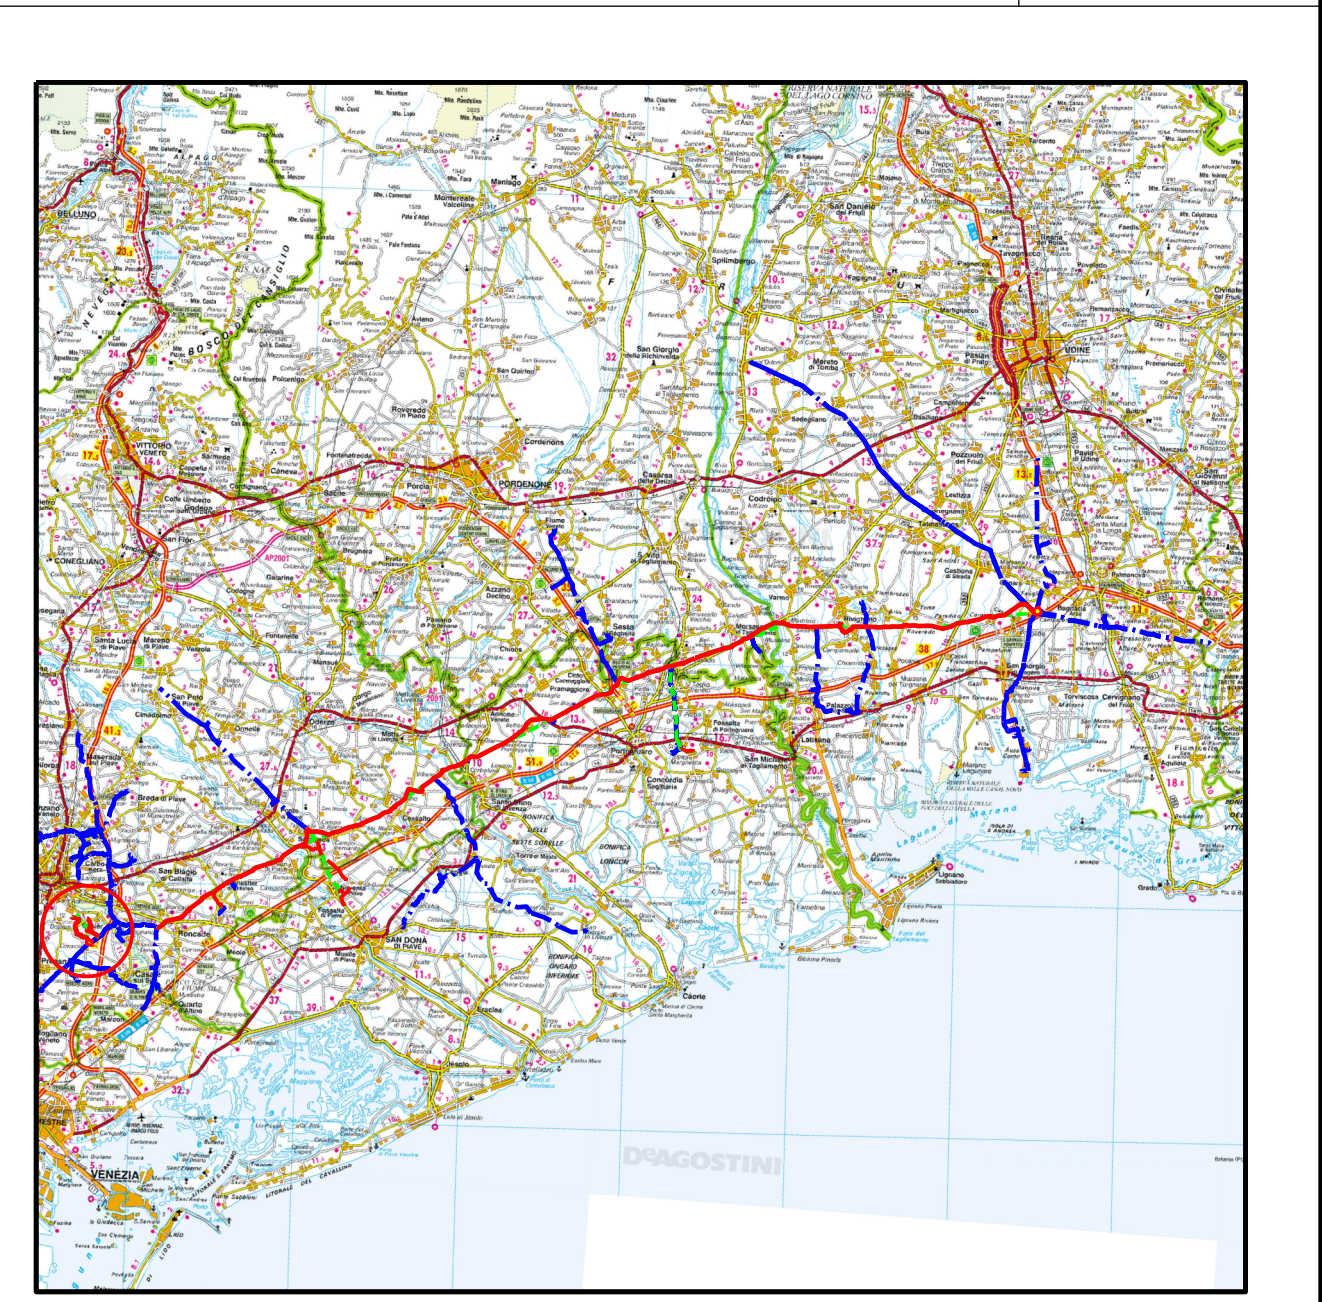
BELLUNO
VITTORIO VENETO
CONEGLIANO
PORDENONE
Cordenons
San Giorgio della Richinvelda
Spilimbergo
San Daniele del Friuli
UDINE
Codroipo
Pozzuolo del Friuli
Palmanova
Sacile
Porcia
Fiume Veneto
S. Vito al Tagliamento
Sesto al Reghena
Portogruaro
Concordia Sagittaria
Latisana
San Michele al Tagliamento
Fossalta di Portogruaro
Oderzo
Motta di Livenza
Cessalto
San Donà di Piave
Caorle
Eraclea
Jesolo
Roncade
Mestre
VENEZIA
Lignano Sabbiadoro
Marano Lagunare
Laguna di Marano
San Giorgio di Nogaro
Cervignano del Friuli
Grado
Mereto di Tomba
Sedegliano
Rivignano
Palazzolo
Ponte di Piave
San Polo di Piave
Breda di Piave
San Biagio di Callalta
Santa Lucia di Piave
Mareno di Piave
Torviscosa
DeAGOSTINI